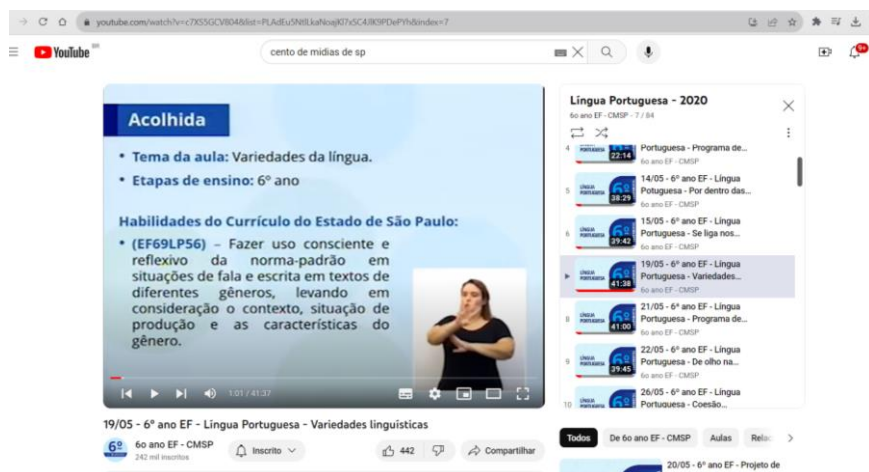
youtube.com/watch?v=c7XS5GCV804&list=PLAdEu5Nt8LkaNoajKl7x5C4JlK9PDePYh&index=7

YouTube BR

cento de midias de sp

Acolhida

• Tema da aula: Variedades da língua.

• Etapas de ensino: 6º ano

Habilidades do Currículo do Estado de São Paulo:

• (EF69LP56) – Fazer uso consciente e reflexivo da norma-padrão em situações de fala e escrita em textos de diferentes gêneros, levando em consideração o contexto, situação de produção e as características do gênero.

1:01 / 41:37

19/05 - 6º ano EF - Língua Portuguesa - Variedades linguísticas

6º ano EF - CMSP
242 mil inscritos

Inscrito

442

Compartilhar

Língua Portuguesa - 2020
6o ano EF - CMSP - 7 / 84

4 22:14 Portuguesa - Programa de...
6o ano EF - CMSP

5 38:29 14/05 - 6º ano EF - Língua Poruguesa - Por dentro das...
6o ano EF - CMSP

6 39:42 15/05 - 6º ano EF - Língua Portuguesa - Se liga nos...
6o ano EF - CMSP

41:38 19/05 - 6º ano EF - Língua Portuguesa - Variedades...
6o ano EF - CMSP

8 41:00 21/05 - 6º ano EF - Língua Portuguesa - Programa de...
6o ano EF - CMSP

9 39:45 22/05 - 6º ano EF - Língua Portuguesa - De olho na...
6o ano EF - CMSP

10 26/05 - 6º ano EF - Língua Portuguesa - Coesão...

Todos De 6o ano EF - CMSP Aulas Rela

20/05 - 6º ano EF - Projeto de